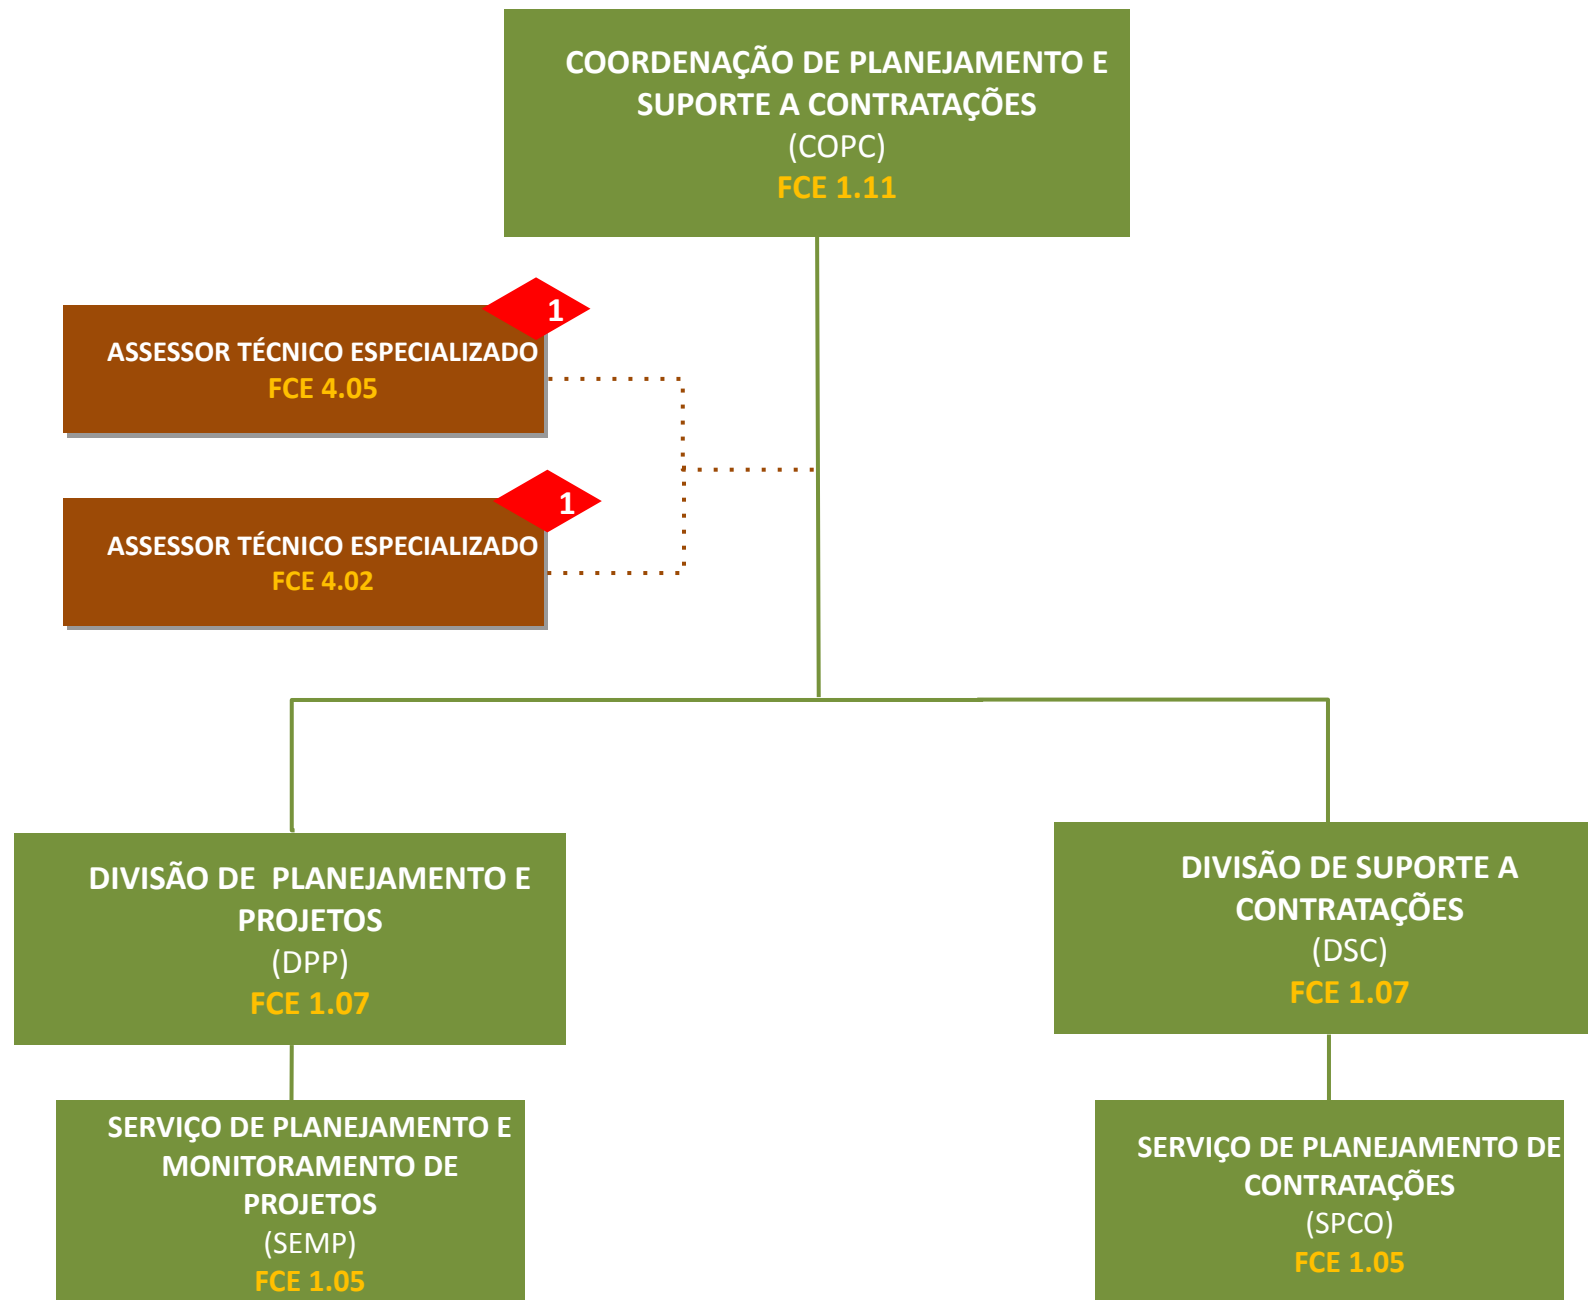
COORDENAÇÃO DE PLANEJAMENTO E SUPORTE A CONTRATAÇÕES
(COPC)
FCE 1.11

1
ASSESSOR TÉCNICO ESPECIALIZADO
FCE 4.05

1
ASSESSOR TÉCNICO ESPECIALIZADO
FCE 4.02

DIVISÃO DE PLANEJAMENTO E PROJETOS
(DPP)
FCE 1.07

DIVISÃO DE SUPORTE A CONTRATAÇÕES
(DSC)
FCE 1.07

SERVIÇO DE PLANEJAMENTO E MONITORAMENTO DE PROJETOS
(SEMP)
FCE 1.05

SERVIÇO DE PLANEJAMENTO DE CONTRATAÇÕES
(SPCO)
FCE 1.05